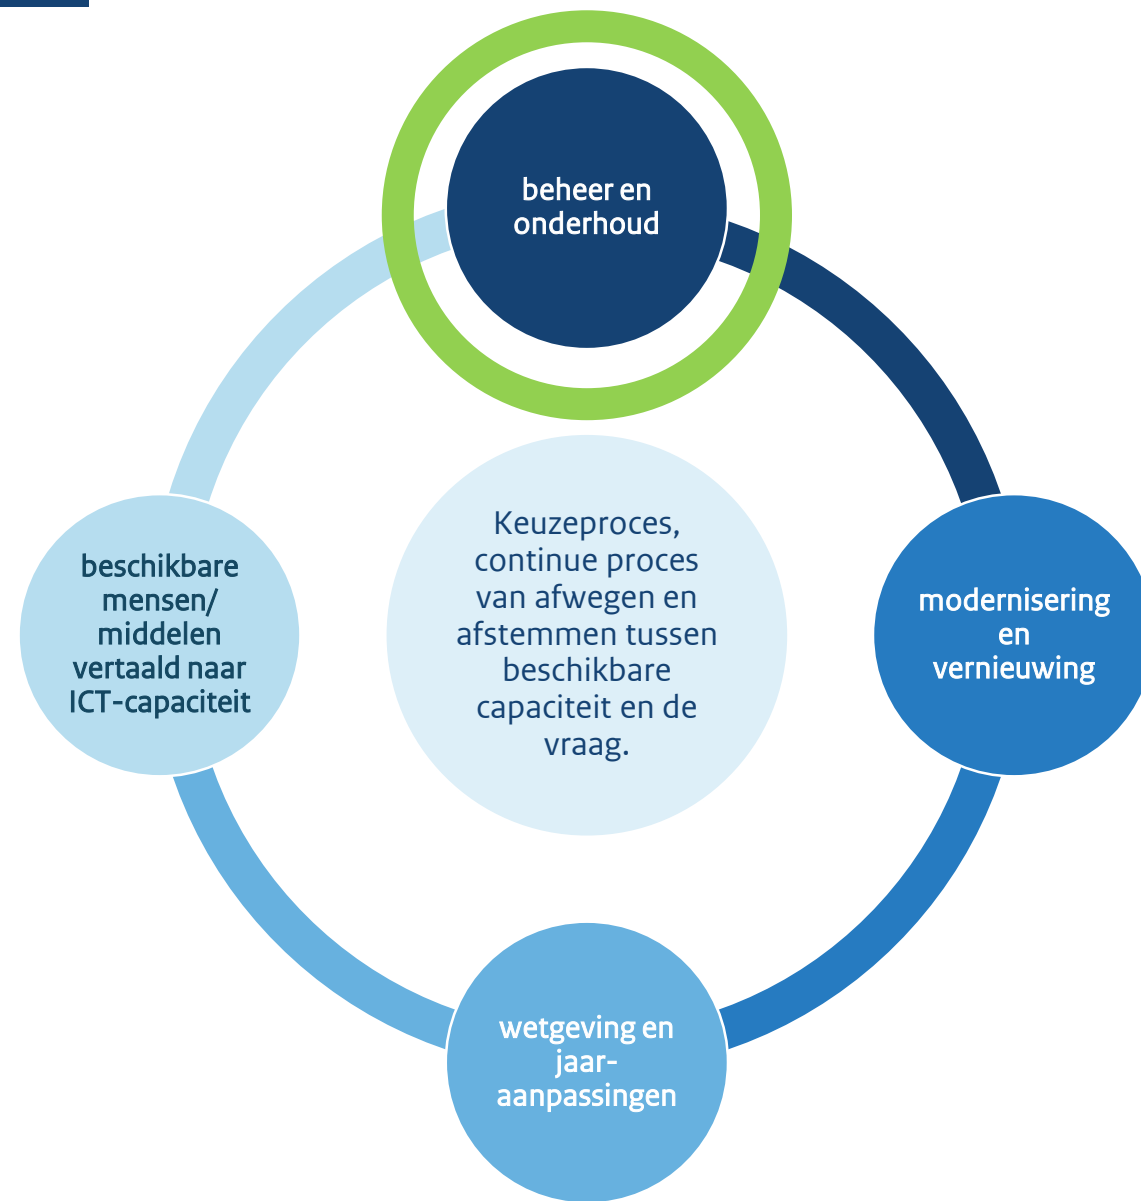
beheer en onderhoud

modernisering en vernieuwing

wetgeving en jaar-aanpassingen

beschikbare mensen/ middelen vertaald naar ICT-capaciteit

Keuzeproces, continue proces van afwegen en afstemmen tussen beschikbare capaciteit en de vraag.